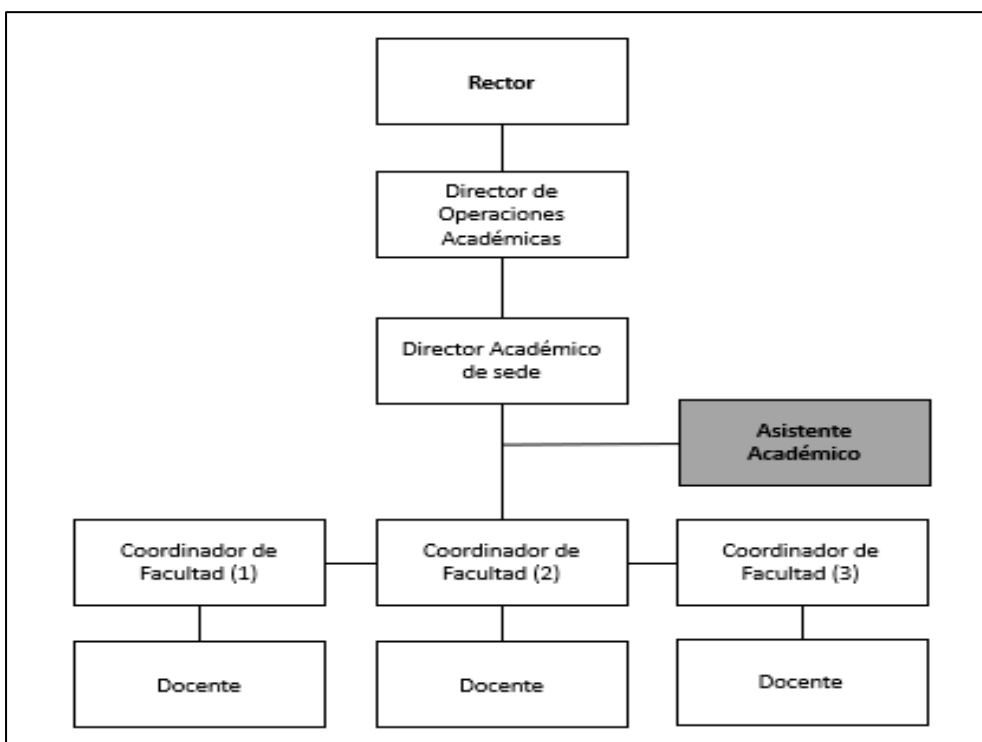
Rector

Director de Operaciones Académicas

Director Académico de sede

Asistente Académico

Coordinador de Facultad (1)

Coordinador de Facultad (2)

Coordinador de Facultad (3)

Docente

Docente

Docente